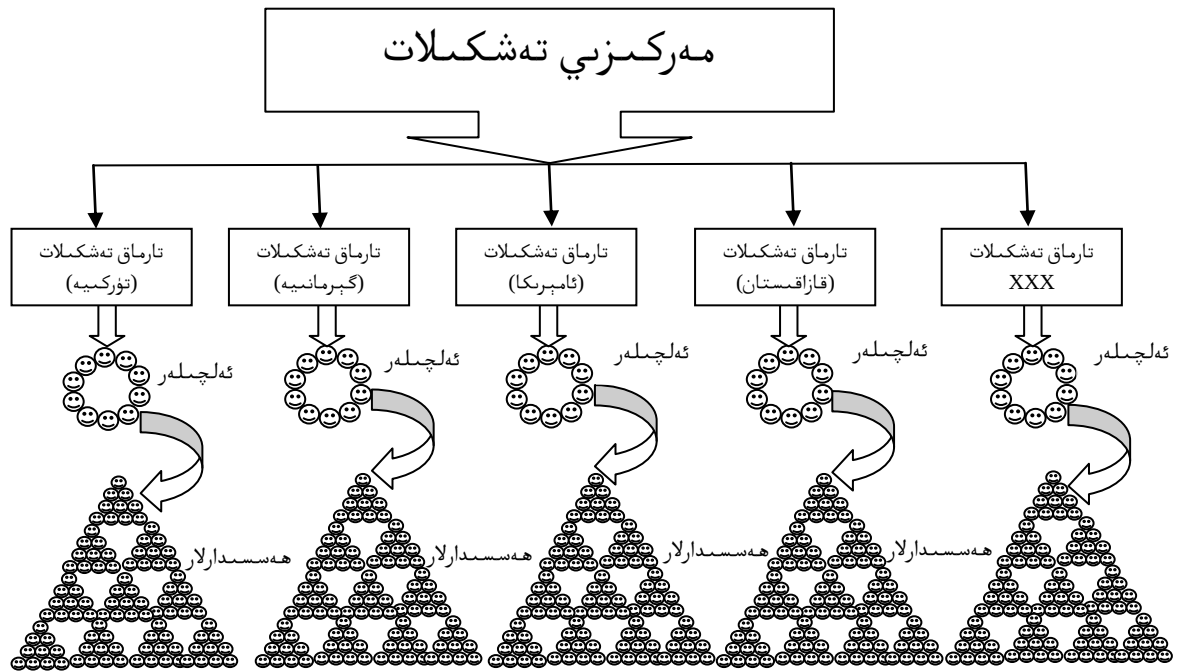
مەركەزىي تەشكىلات

تارماق تەشكىلات
XXX

تارماق تەشكىلات
(قازاقىستان)

تارماق تەشكىلات
(ئامېرىكا)

تارماق تەشكىلات
(گېرمانىيە)

تارماق تەشكىلات
(تۈركىيە)

ئەلچىلەر

ئەلچىلەر

ئەلچىلەر

ئەلچىلەر

ئەلچىلەر

ھەسسىدارلار

ھەسسىدارلار

ھەسسىدارلار

ھەسسىدارلار